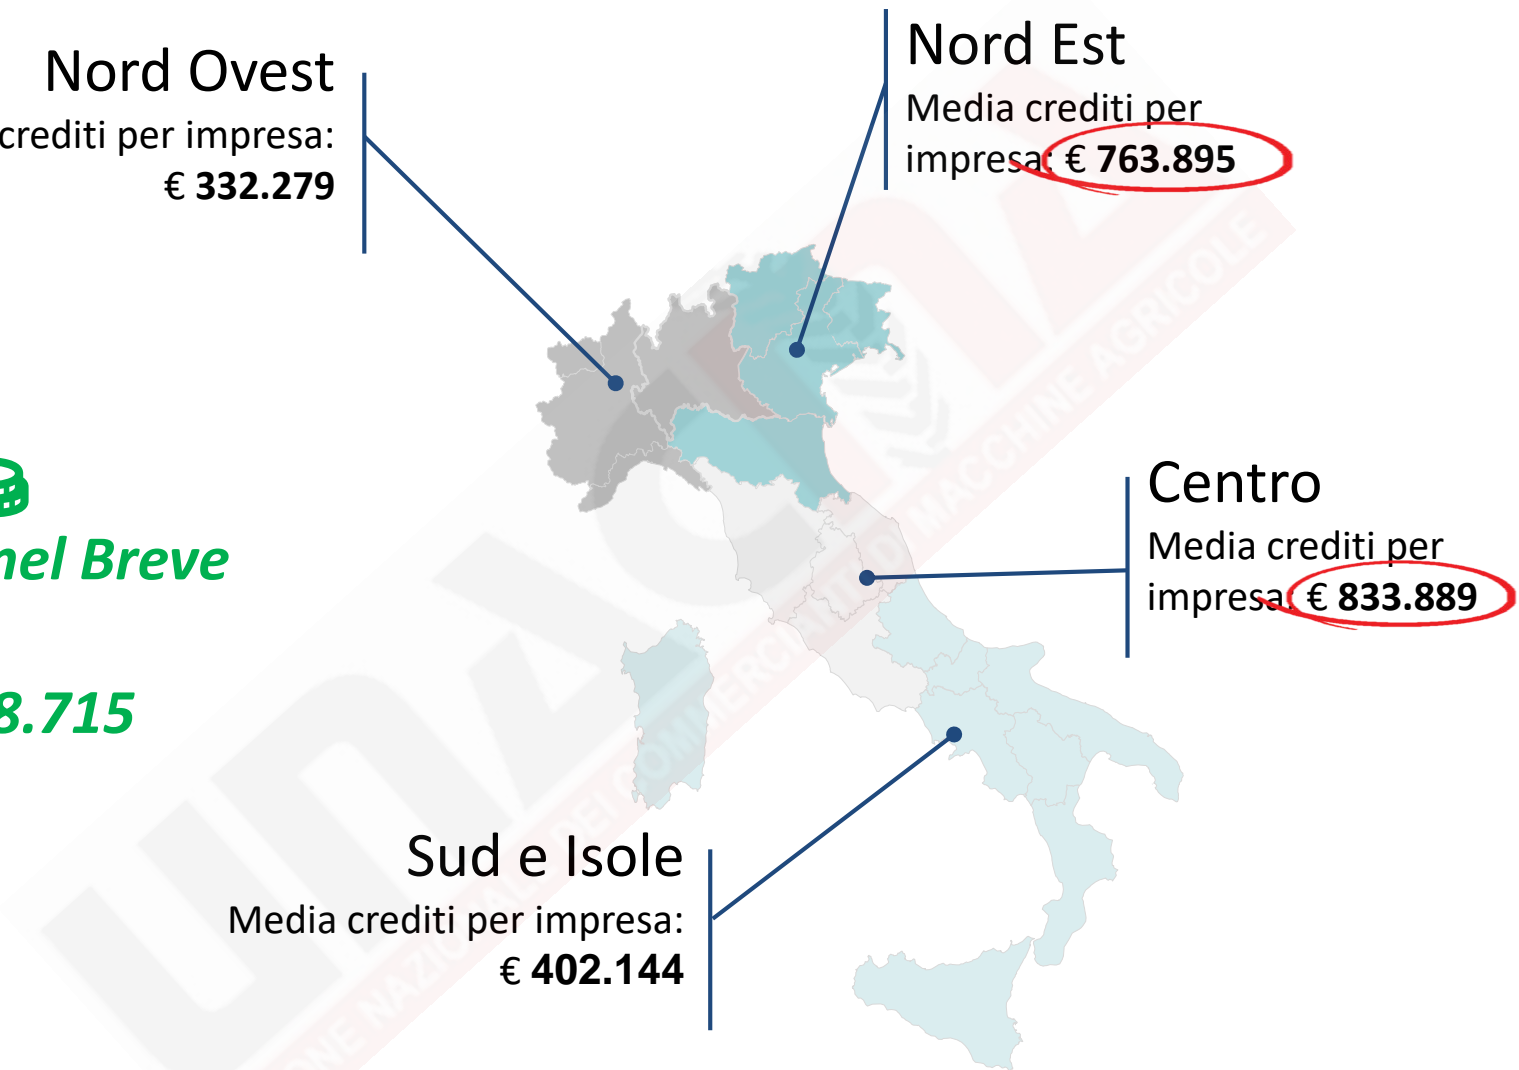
Nord Ovest
crediti per impresa:
€ 332.279

Nord Est
Media crediti per impresa: € 763.895

nel Breve

8.715

Centro
Media crediti per impresa: € 833.889

Sud e Isole
Media crediti per impresa:
€ 402.144

UNACOMA
UNIONE NAZIONALE COMMERCIANTI MACCHINE AGRICOLE